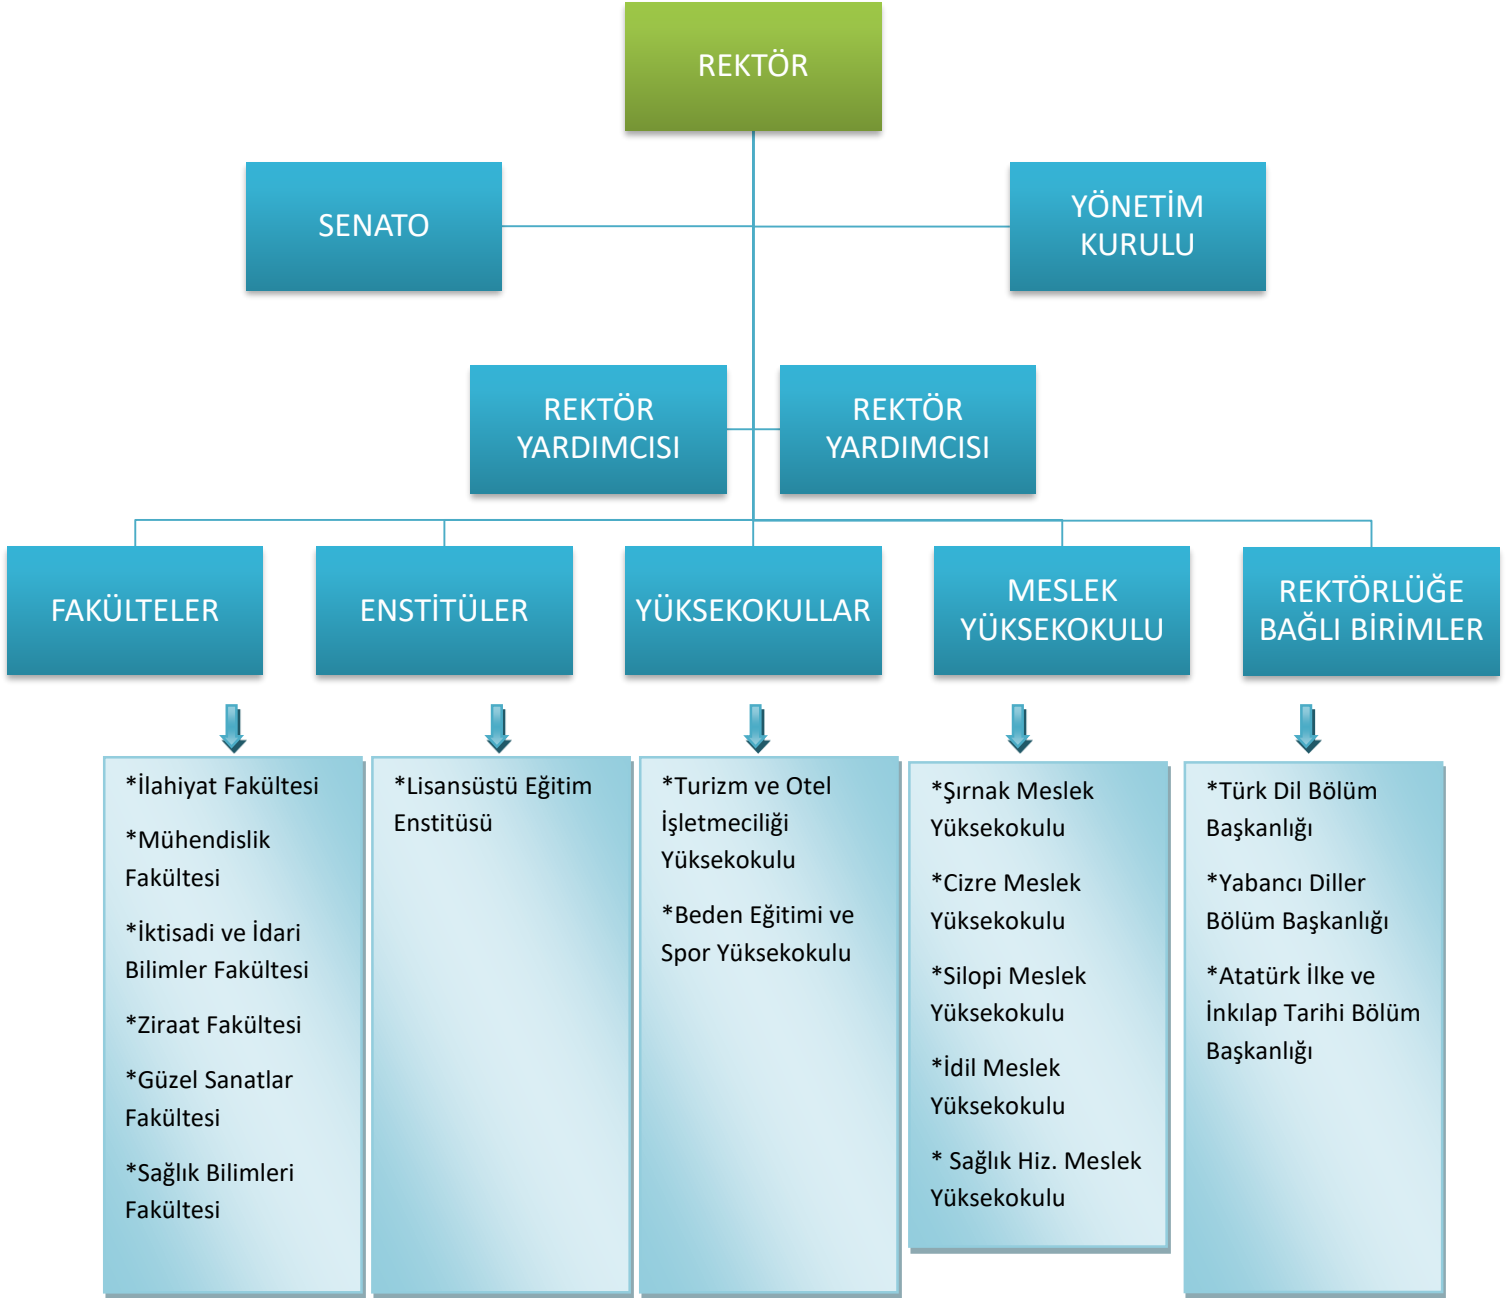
REKTÖR

SENATO

YÖNETİM KURULU

REKTÖR YARDIMCISI

REKTÖR YARDIMCISI

FAKÜLTELER

ENSTİTÜLER

YÜKSEKOKULLAR

MESLEK YÜKSEKOKULU

REKTÖRLÜĞE BAĞLI BİRİMLER

*İlahiyat Fakültesi

*Mühendislik Fakültesi

*İktisadi ve İdari Bilimler Fakültesi

*Ziraat Fakültesi

*Güzel Sanatlar Fakültesi

*Sağlık Bilimleri Fakültesi

*Lisansüstü Eğitim Enstitüsü

*Turizm ve Otel İşletmeciliği Yüksekokulu

*Beden Eğitimi ve Spor Yüksekokulu

*Şırnak Meslek Yüksekokulu

*Cizre Meslek Yüksekokulu

*Silopi Meslek Yüksekokulu

*İdil Meslek Yüksekokulu

* Sağlık Hiz. Meslek Yüksekokulu

*Türk Dil Bölüm Başkanlığı

*Yabancı Diller Bölüm Başkanlığı

*Atatürk İlke ve İnkılap Tarihi Bölüm Başkanlığı